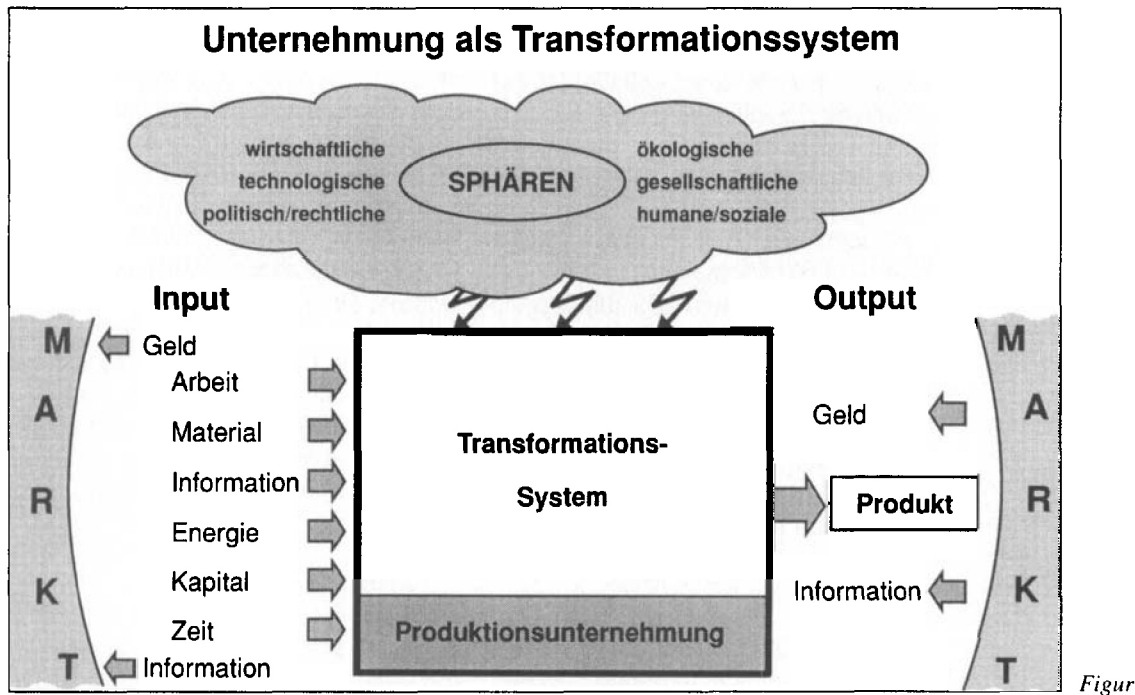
Unternehmung als Transformationssystem

wirtschaftliche
technologische
politisch/rechtliche

SPHÄREN

ökologische
gesellschaftliche
humane/soziale

Input

Output

M
A
R
K
T

Geld
Arbeit
Material
Information
Energie
Kapital
Zeit
Information

Transformations-System

Produktionsunternehmung

Geld
Produkt
Information

M
A
R
K
T

Figur